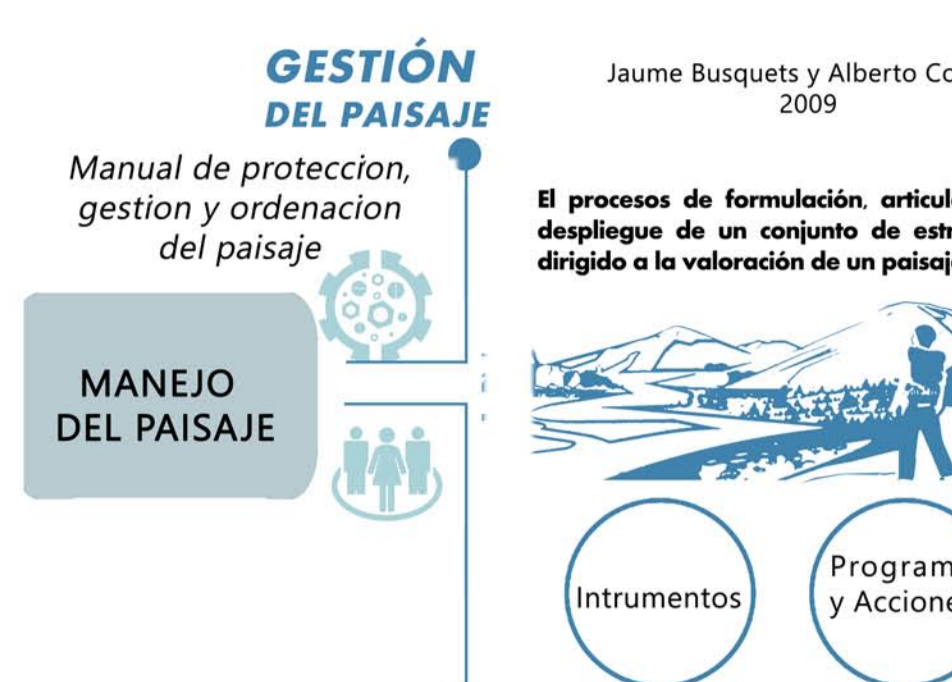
GESTIÓN
DEL PAISAJE

Manual de proteccion, gestion y ordenacion del paisaje

MANEJO
DEL PAISAJE

Jaume Busquets y Alberto Co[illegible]
2009

El procesos de formulación, articul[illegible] despliegue de un conjunto de estr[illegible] dirigido a la valoración de un paisaj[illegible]

Intrumentos

Program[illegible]
y Accione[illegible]